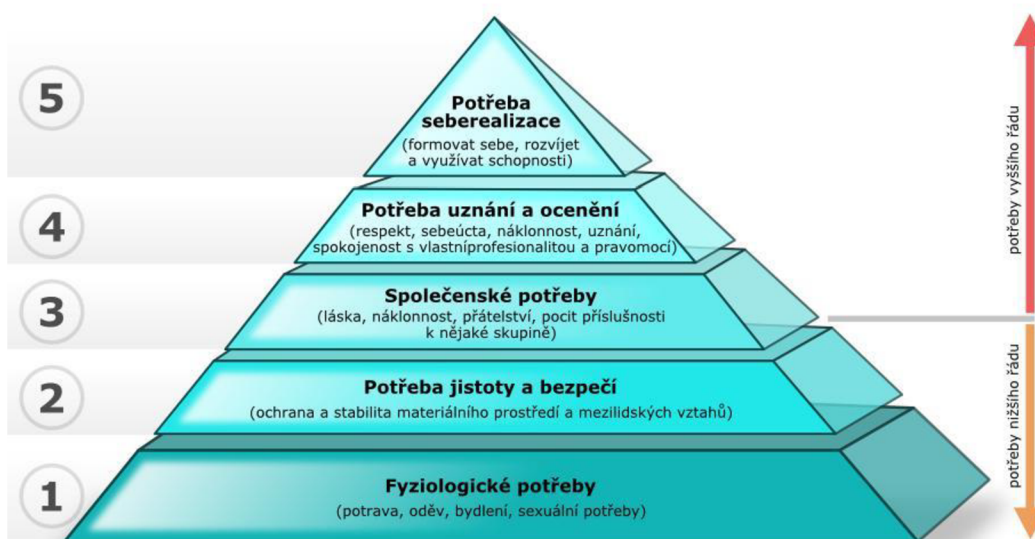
5

Potřeba seberealizace
(formovat sebe, rozvíjet a využívat schopnosti)

4

Potřeba uznání a ocenění
(respekt, sebeúcta, náklonnost, uznání, spokojenost s vlastníprofesionalitou a pravomocí)

3

Společenské potřeby
(láska, náklonnost, přátelství, pocit příslušnosti k nějaké skupině)

2

Potřeba jistoty a bezpečí
(ochrana a stabilita materiálního prostředí a mezilidských vztahů)

1

Fyziologické potřeby
(potrava, oděv, bydlení, sexuální potřeby)

potřeby vyššího řádu

potřeby nižšího řádu